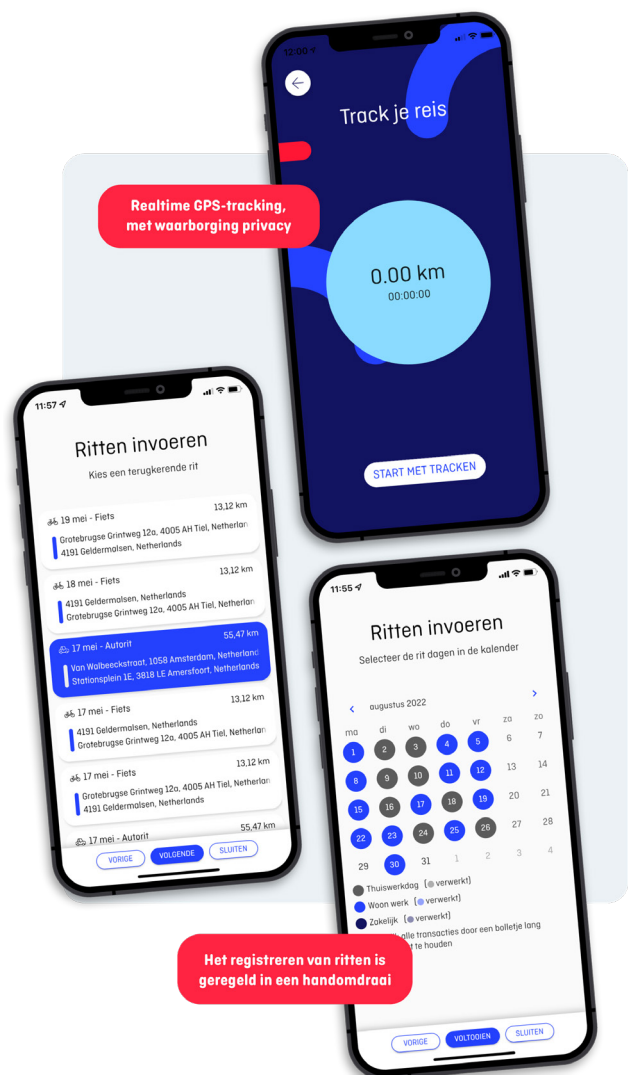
12:00

Track je reis

Realtime GPS-tracking, met waarborging privacy

0.00 km
00:00:00

START MET TRACKEN

11:57

Ritten invoeren

Kies een terugkerende rit

19 mei - Fiets 13,12 km
Grotebrugse Grintweg 12a, 4005 AH Tiel, Netherlan
4191 Geldermalsen, Netherlands

18 mei - Fiets 13,12 km
4191 Geldermalsen, Netherlands
Grotebrugse Grintweg 12a, 4005 AH Tiel, Netherlan

17 mei - Autorit 55,47 km
Van Walbeeckstraat, 1058 Amsterdam, Netherland
Stationsplein 1E, 3818 LE Amersfoort, Netherlands

17 mei - Fiets 13,12 km
4191 Geldermalsen, Netherlands
Grotebrugse Grintweg 12a, 4005 AH Tiel, Netherlan

17 mei - Fiets 13,12 km
Grotebrugse Grintweg 12a, 4005 AH Tiel, Netherlan
4191 Geldermalsen, Netherlands

17 mei - Autorit 55,47 km

VORIGE VOLGENDE SLUITEN

11:55

Ritten invoeren

Selecteer de rit dagen in de kalender

augustus 2022

| ma | di | wo | do | vr | za | zo |
|---|---|---|---|---|---|---|
| 1 | 2 | 3 | 4 | 5 | 6 | 7 |
| 8 | 9 | 10 | 11 | 12 | 13 | 14 |
| 15 | 16 | 17 | 18 | 19 | 20 | 21 |
| 22 | 23 | 24 | 25 | 26 | 27 | 28 |
| 29 | 30 | 31 | 1 | 2 | 3 | 4 |

Thuiswerkdag (verwerkt)
Woon werk (verwerkt)
Zakelijk (verwerkt)
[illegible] alle transacties door een bolletje lang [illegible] t te houden

Het registreren van ritten is geregeld in een handomdraai

VORIGE VOLTOOIEN SLUITEN